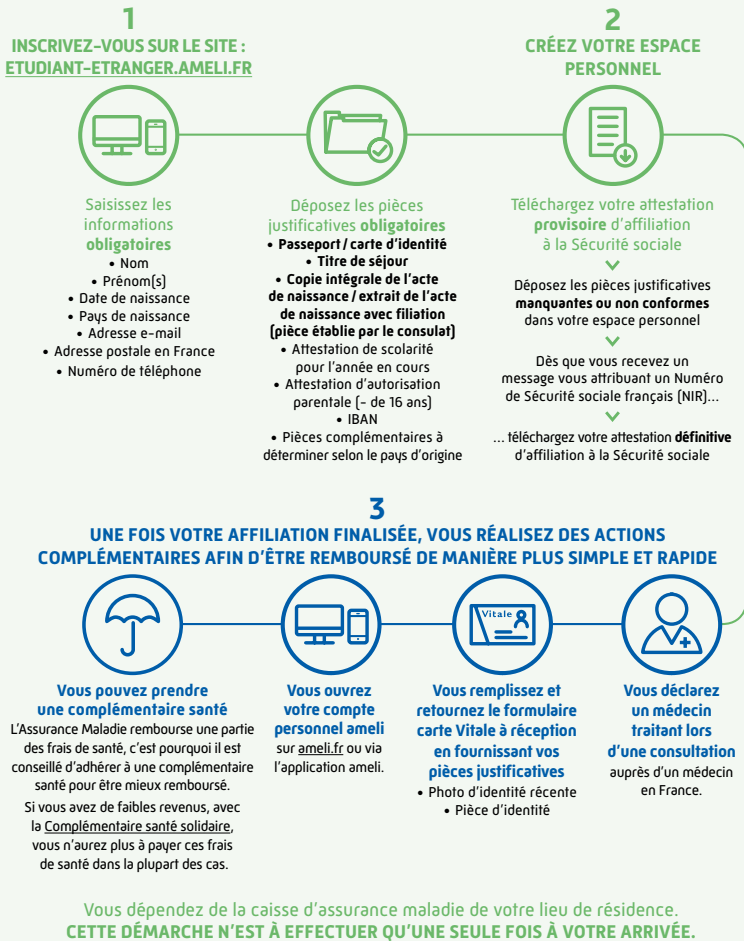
1
INSCRIVEZ-VOUS SUR LE SITE : ETUDIANT-ETRANGER.AMELI.FR

2
CRÉEZ VOTRE ESPACE PERSONNEL

Saisissez les informations **obligatoires**
• Nom
• Prénom(s)
• Date de naissance
• Pays de naissance
• Adresse e-mail
• Adresse postale en France
• Numéro de téléphone

Déposez les pièces justificatives **obligatoires**
• **Passeport / carte d'identité**
• **Titre de séjour**
• **Copie intégrale de l'acte de naissance / extrait de l'acte de naissance avec filiation (pièce établie par le consulat)**
• Attestation de scolarité pour l'année en cours
• Attestation d'autorisation parentale (- de 16 ans)
• IBAN
• Pièces complémentaires à déterminer selon le pays d'origine

Téléchargez votre attestation **provisoire** d'affiliation à la Sécurité sociale

Déposez les pièces justificatives **manquantes ou non conformes** dans votre espace personnel

Dès que vous recevez un message vous attribuant un Numéro de Sécurité sociale français (NIR)...

... téléchargez votre attestation **définitive** d'affiliation à la Sécurité sociale

3
UNE FOIS VOTRE AFFILIATION FINALISÉE, VOUS RÉALISEZ DES ACTIONS COMPLÉMENTAIRES AFIN D'ÊTRE REMBOURSÉ DE MANIÈRE PLUS SIMPLE ET RAPIDE

Vitale

**Vous pouvez prendre une complémentaire santé**
L'Assurance Maladie rembourse une partie des frais de santé, c'est pourquoi il est conseillé d'adhérer à une complémentaire santé pour être mieux remboursé.
Si vous avez de faibles revenus, avec la Complémentaire santé solidaire, vous n'aurez plus à payer ces frais de santé dans la plupart des cas.

**Vous ouvrez votre compte personnel ameli** sur ameli.fr ou via l'application ameli.

**Vous remplissez et retournez le formulaire carte Vitale à réception en fournissant vos pièces justificatives**
• Photo d'identité récente
• Pièce d'identité

**Vous déclarez un médecin traitant lors d'une consultation** auprès d'un médecin en France.

Vous dépendez de la caisse d'assurance maladie de votre lieu de résidence.
**CETTE DÉMARCHE N'EST À EFFECTUER QU'UNE SEULE FOIS À VOTRE ARRIVÉE.**